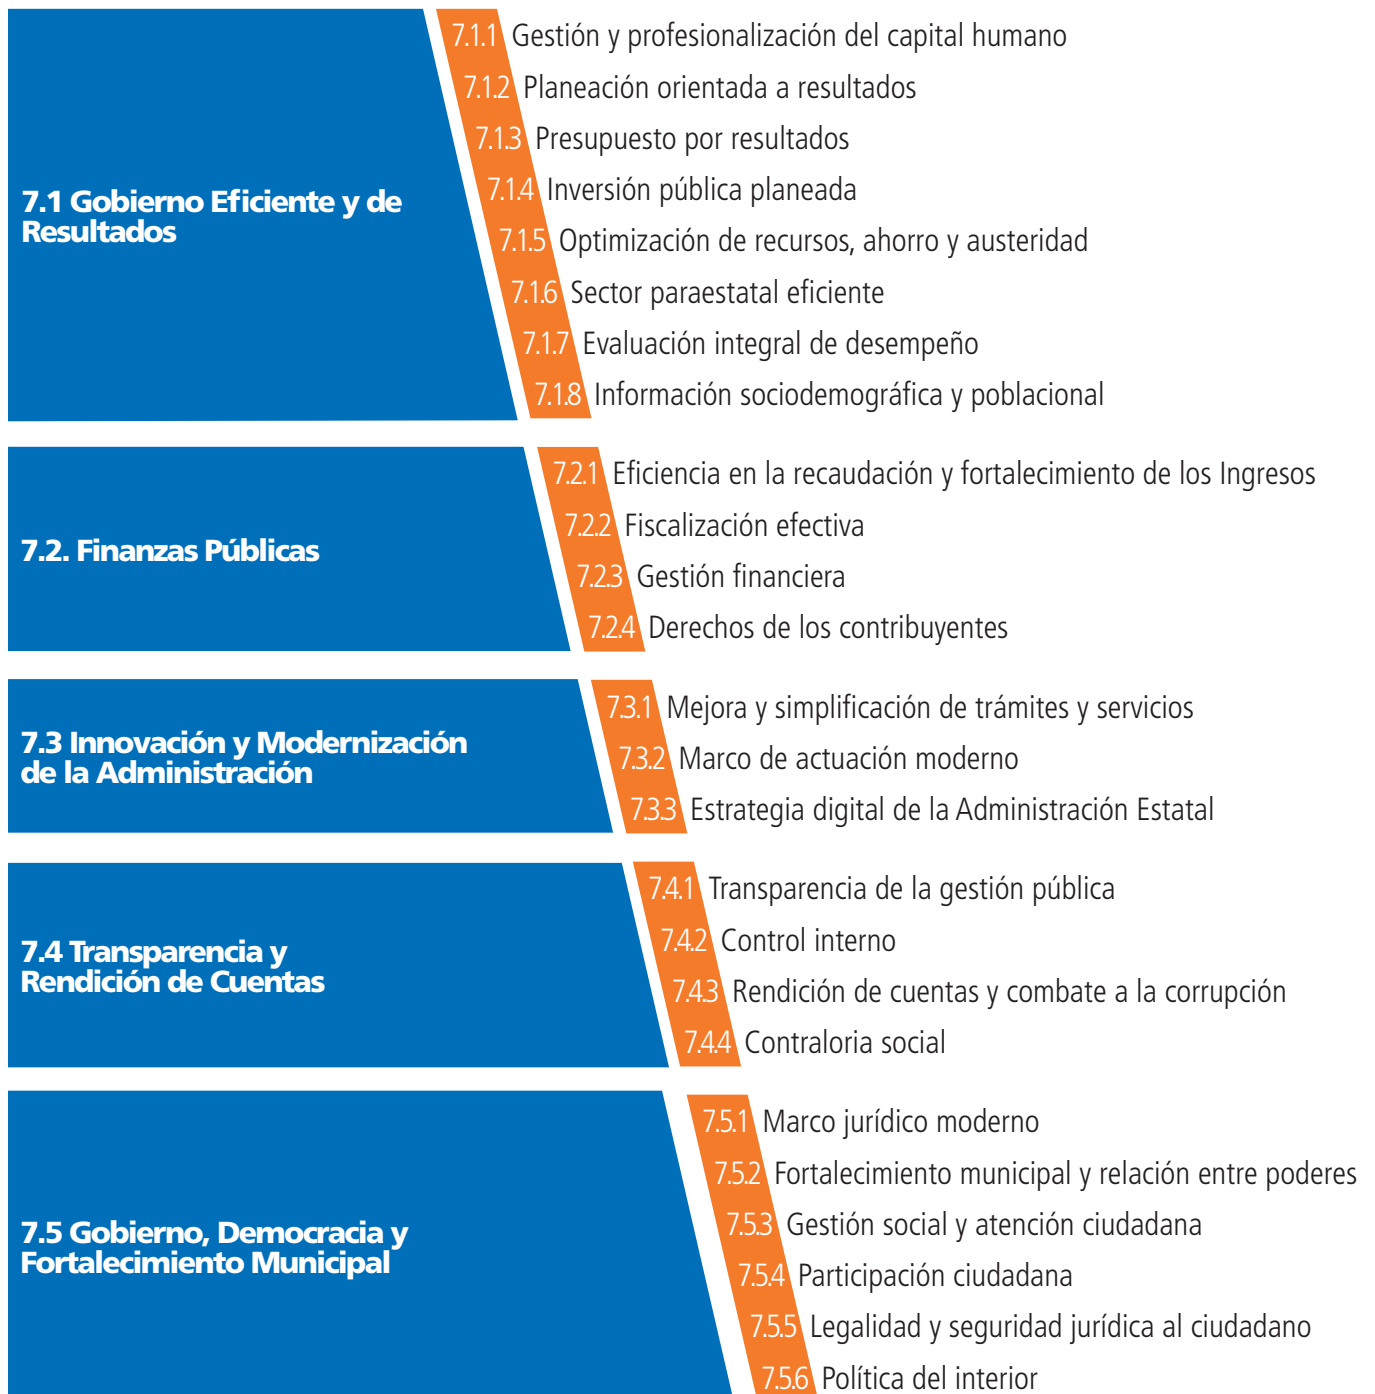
7.1 Gobierno Eficiente y de Resultados

7.1.1 Gestión y profesionalización del capital humano
7.1.2 Planeación orientada a resultados
7.1.3 Presupuesto por resultados
7.1.4 Inversión pública planeada
7.1.5 Optimización de recursos, ahorro y austeridad
7.1.6 Sector paraestatal eficiente
7.1.7 Evaluación integral de desempeño
7.1.8 Información sociodemográfica y poblacional

7.2. Finanzas Públicas

7.2.1 Eficiencia en la recaudación y fortalecimiento de los Ingresos
7.2.2 Fiscalización efectiva
7.2.3 Gestión financiera
7.2.4 Derechos de los contribuyentes

7.3 Innovación y Modernización de la Administración

7.3.1 Mejora y simplificación de trámites y servicios
7.3.2 Marco de actuación moderno
7.3.3 Estrategia digital de la Administración Estatal

7.4 Transparencia y Rendición de Cuentas

7.4.1 Transparencia de la gestión pública
7.4.2 Control interno
7.4.3 Rendición de cuentas y combate a la corrupción
7.4.4 Contraloria social

7.5 Gobierno, Democracia y Fortalecimiento Municipal

7.5.1 Marco jurídico moderno
7.5.2 Fortalecimiento municipal y relación entre poderes
7.5.3 Gestión social y atención ciudadana
7.5.4 Participación ciudadana
7.5.5 Legalidad y seguridad jurídica al ciudadano
7.5.6 Política del interior